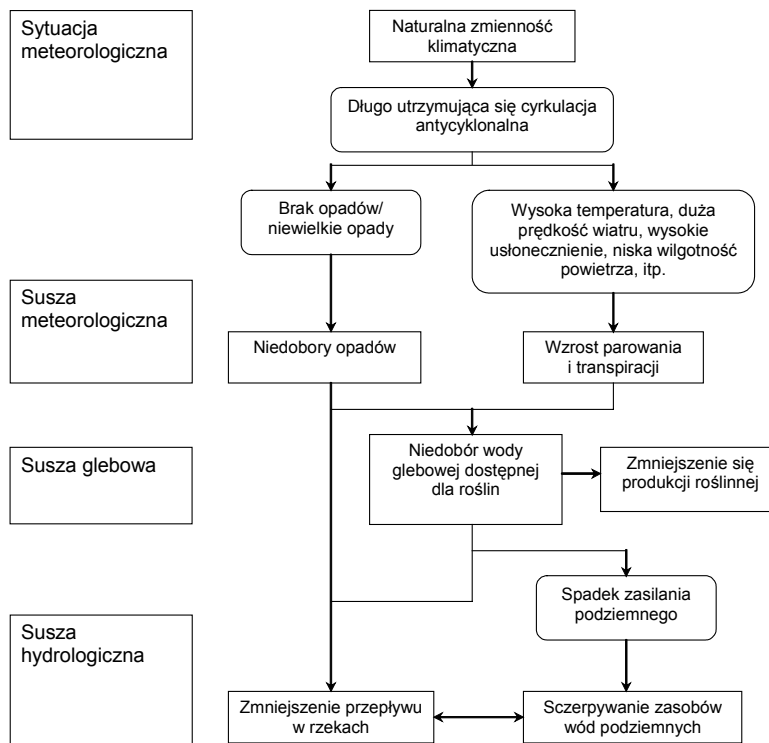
Sytuacja meteorologiczna

Naturalna zmienność klimatyczna

Długo utrzymująca się cyrkulacja antycyklonalna

Brak opadów/ niewielkie opady

Wysoka temperatura, duża prędkość wiatru, wysokie usłonecznienie, niska wilgotność powietrza, itp.

Susza meteorologiczna

Niedobory opadów

Wzrost parowania i transpiracji

Susza glebowa

Niedobór wody glebowej dostępnej dla roślin

Zmniejszenie się produkcji roślinnej

Spadek zasilania podziemnego

Susza hydrologiczna

Zmniejszenie przepływu w rzekach

Sczerpywanie zasobów wód podziemnych